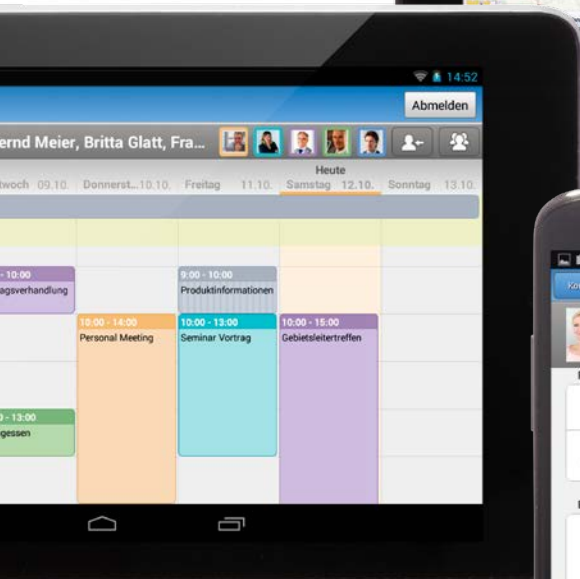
14:52

Abmelden

ernd Meier, Britta Glatt, Fra...

Heute

twoch 09.10. Donnerst... 10.10. Freitag 11.10. Samstag 12.10. Sonntag 13.10.

- 10:00
agsverhandlung

9:00 - 10:00
Produktinformationen

10:00 - 14:00
Personal Meeting

10:00 - 13:00
Seminar Vortrag

10:00 - 15:00
Gebietsleitertreffen

- 13:00
gessen

Ko